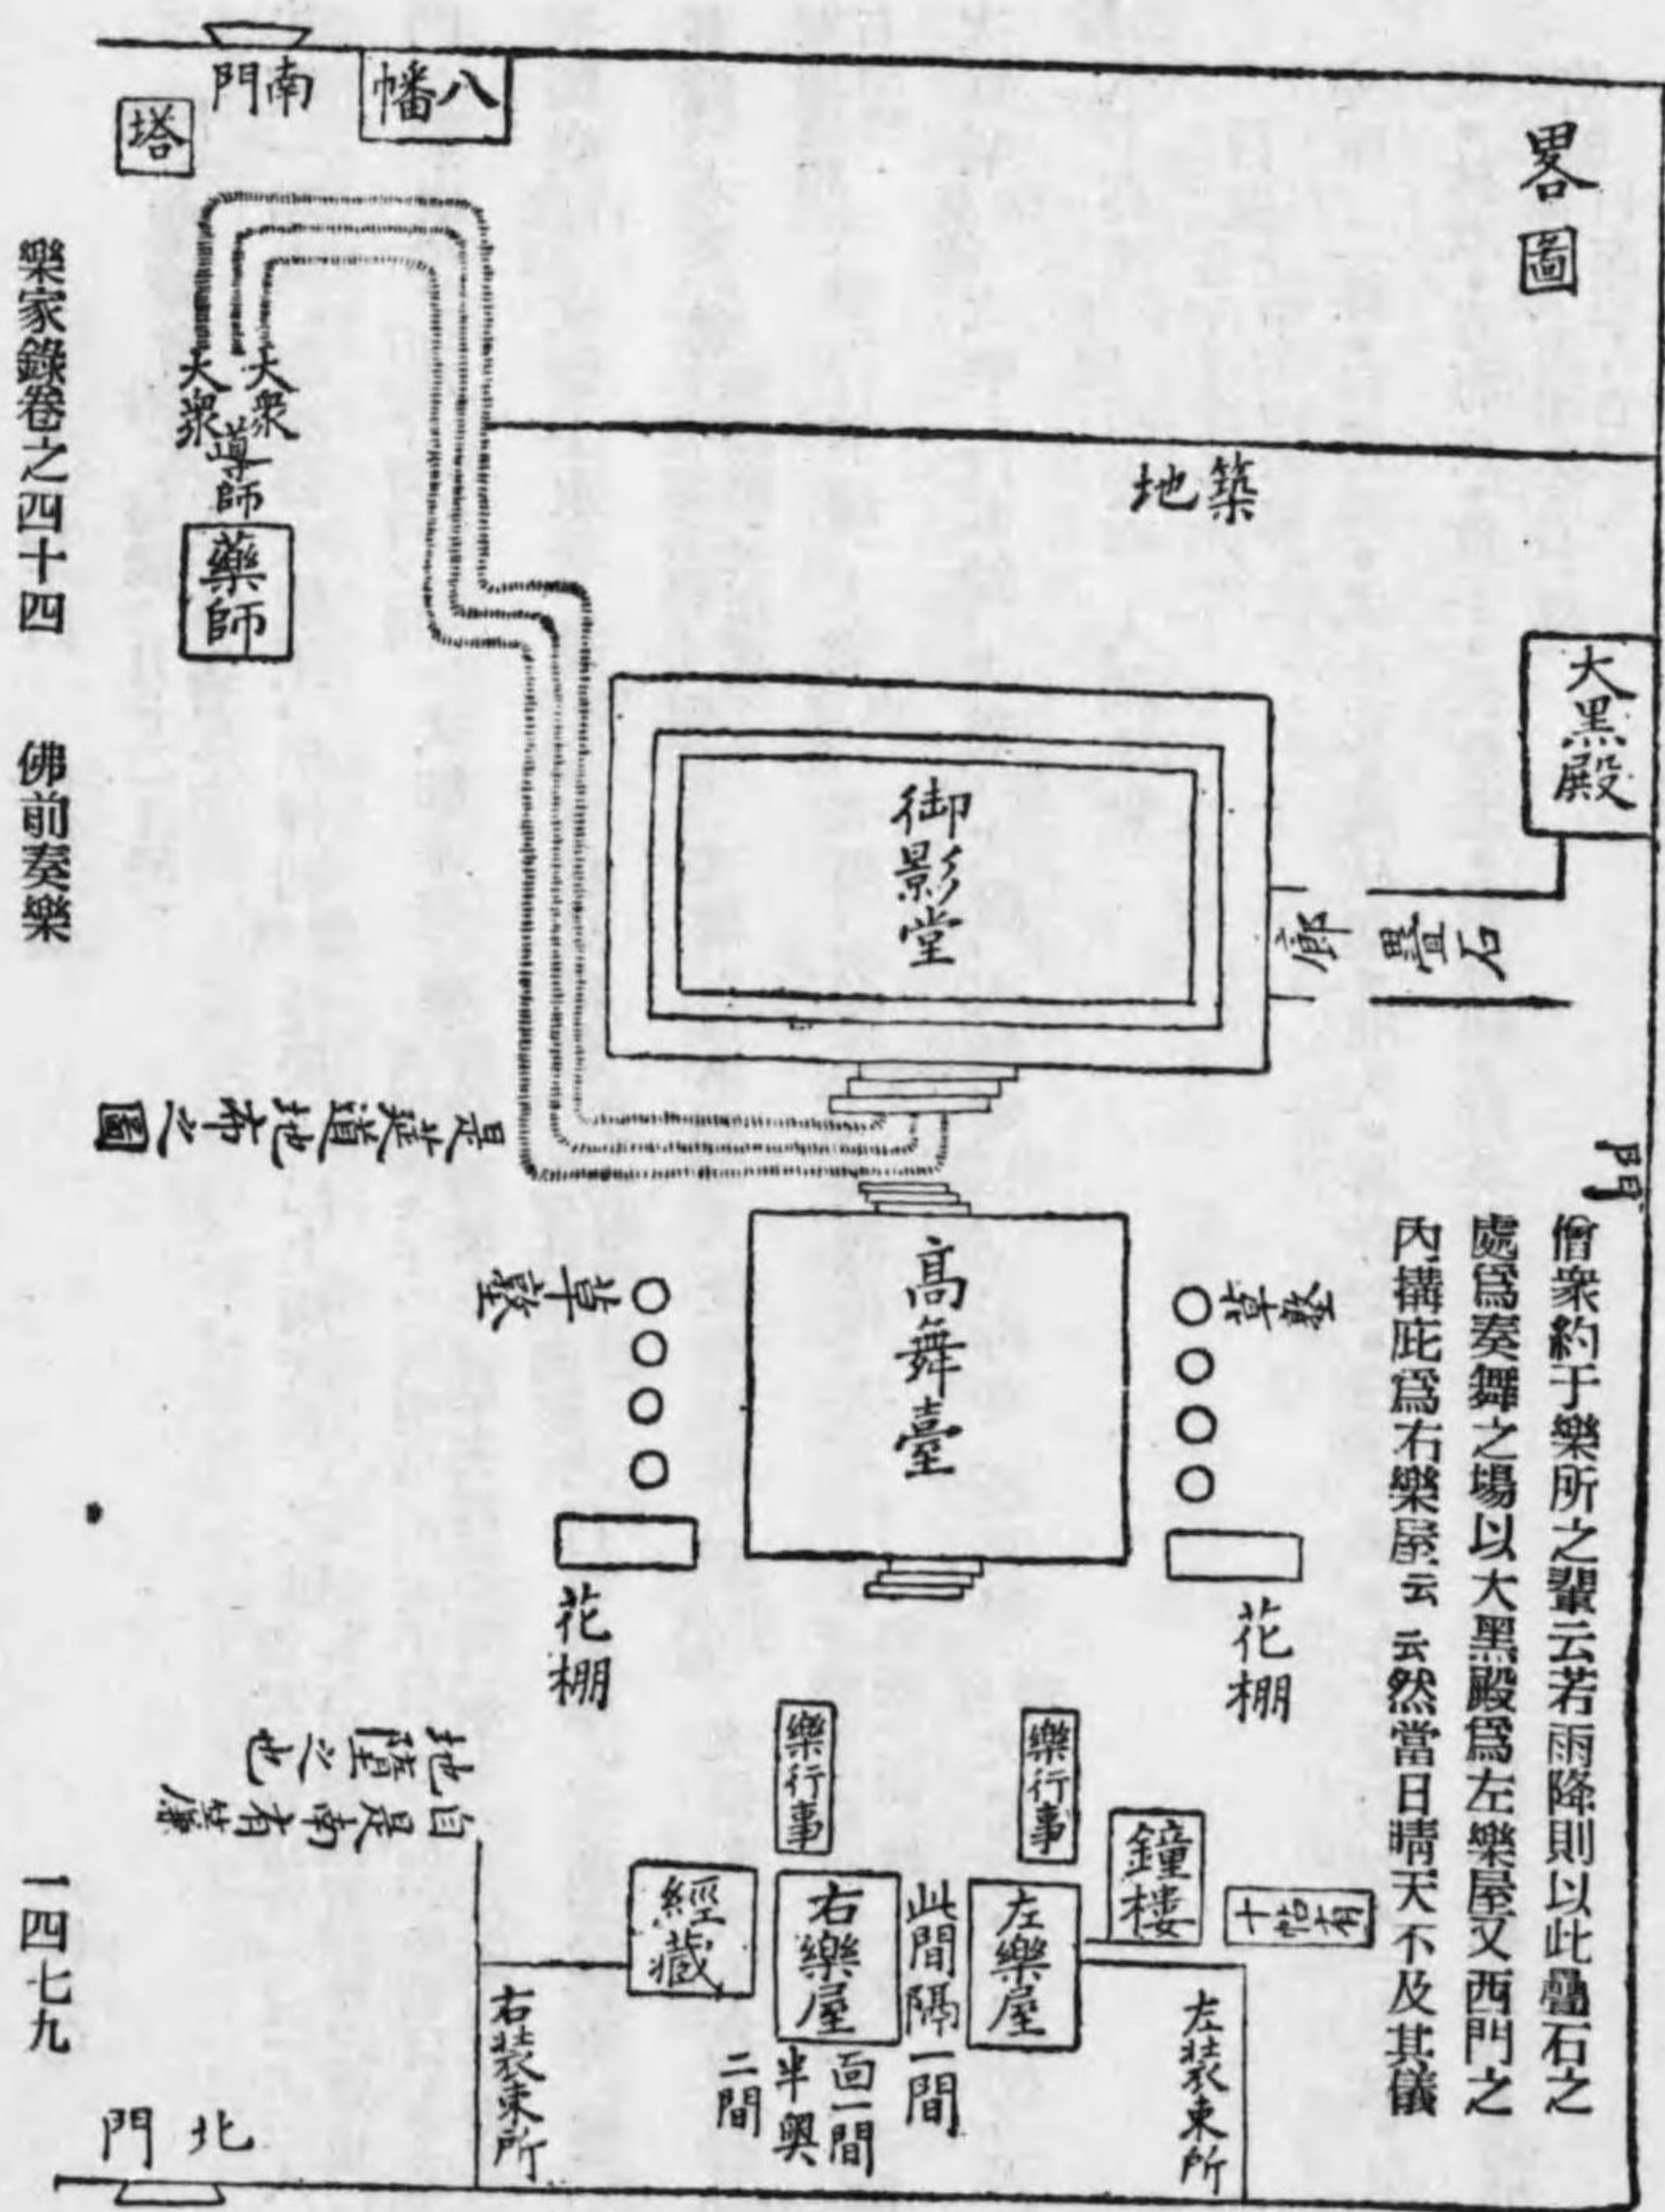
略圖

八幡

南門

塔

樂家錄卷之四十四　佛前奏樂

大衆
大衆
導師

藥師

築地

大黑殿

御影堂

廊

是此道地布之圖

高舞臺

草墪
○○○○

○○○○

花棚

花棚

僧衆約于樂所之鼗云若雨降則以此疊石之處爲奏舞之場以大黑殿爲左樂屋又西門之內構庇爲右樂屋云云然當日晴天不及其儀

門

自是南有埒也

樂行事

樂行事

鐘樓

經藏

右樂屋

此間隔一間

左樂屋

右裝束所

左裝束所

面一間
半奥
二間

一四七九

北門